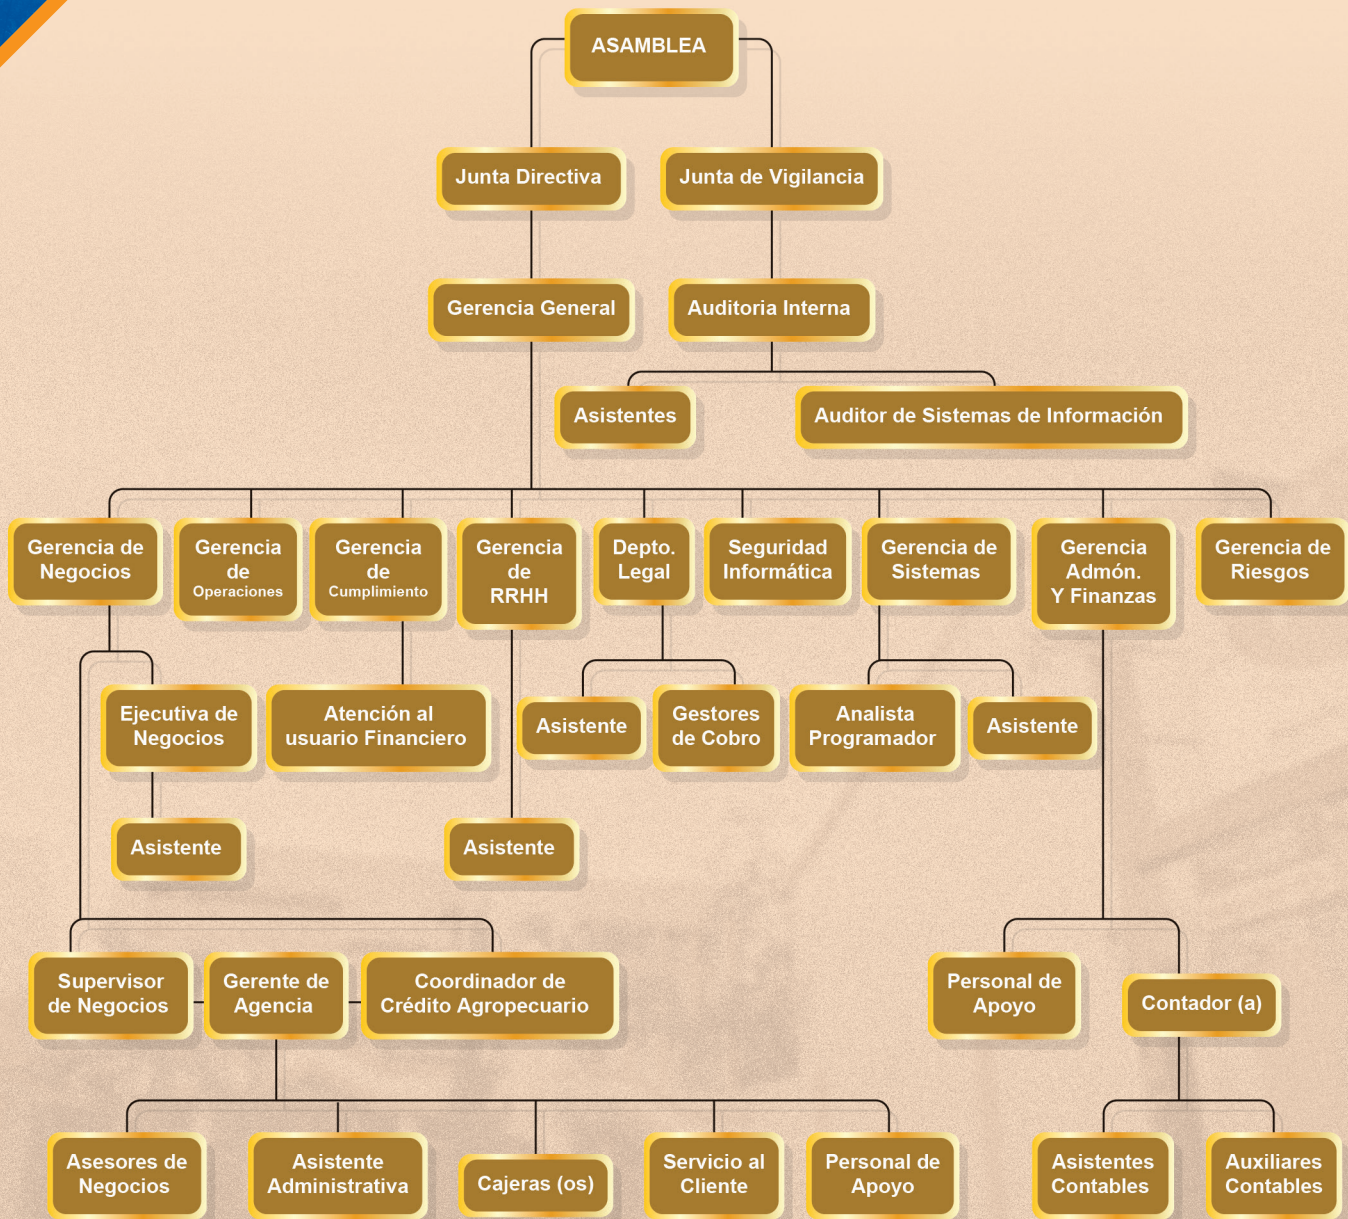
ASAMBLEA

Junta Directiva

Junta de Vigilancia

Gerencia General

Auditoria Interna

Asistentes

Auditor de Sistemas de Información

Gerencia de Negocios

Gerencia de Operaciones

Gerencia de Cumplimiento

Gerencia de RRHH

Depto. Legal

Seguridad Informática

Gerencia de Sistemas

Gerencia Admón. Y Finanzas

Gerencia de Riesgos

Ejecutiva de Negocios

Atención al usuario Financiero

Asistente

Gestores de Cobro

Analista Programador

Asistente

Asistente

Asistente

Supervisor de Negocios

Gerente de Agencia

Coordinador de Crédito Agropecuario

Personal de Apoyo

Contador (a)

Asesores de Negocios

Asistente Administrativa

Cajeras (os)

Servicio al Cliente

Personal de Apoyo

Asistentes Contables

Auxiliares Contables